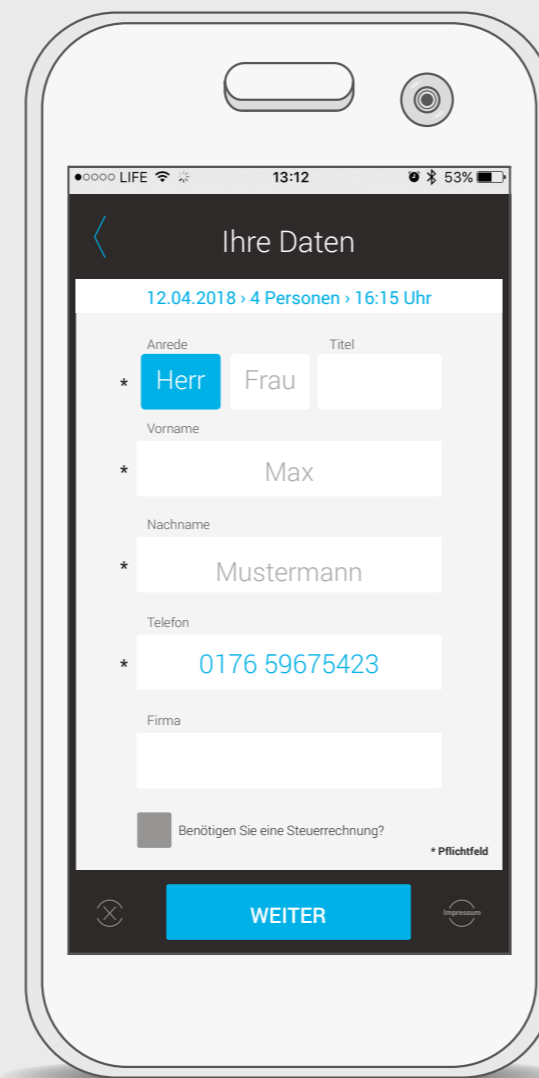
●○○○○ LIFE 13:12 53%

Ihre Daten

12.04.2018 › 4 Personen › 16:15 Uhr

Anrede
Titel
* Herr Frau

Vorname
* Max

Nachname
* Mustermann

Telefon
* 0176 59675423

Firma

Benötigen Sie eine Steuerrechnung?

* Pflichtfeld

WEITER

Impressum